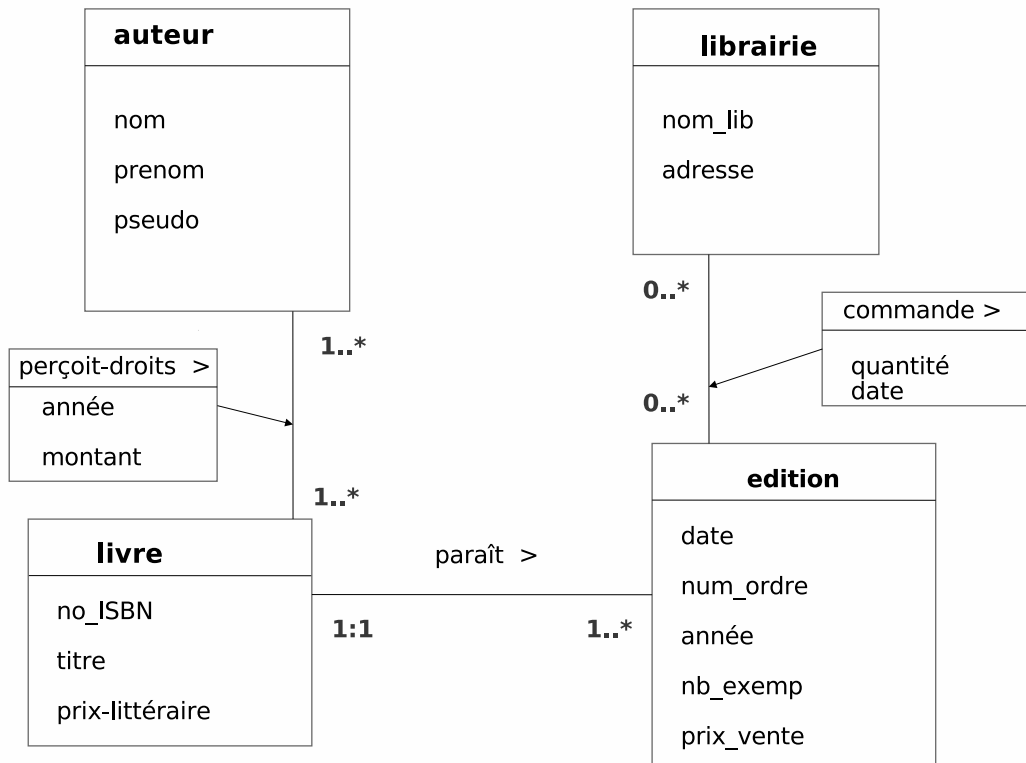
auteur

nom

prenom

pseudo

librairie

nom_lib

adresse

0..*

commande >

quantité
date

0..*

1..*

perçoit-droits >

année

montant

1..*

livre

no_ISBN

titre

prix-littéraire

paraît >

1:1

1..*

edition

date

num_ordre

année

nb_exemp

prix_vente